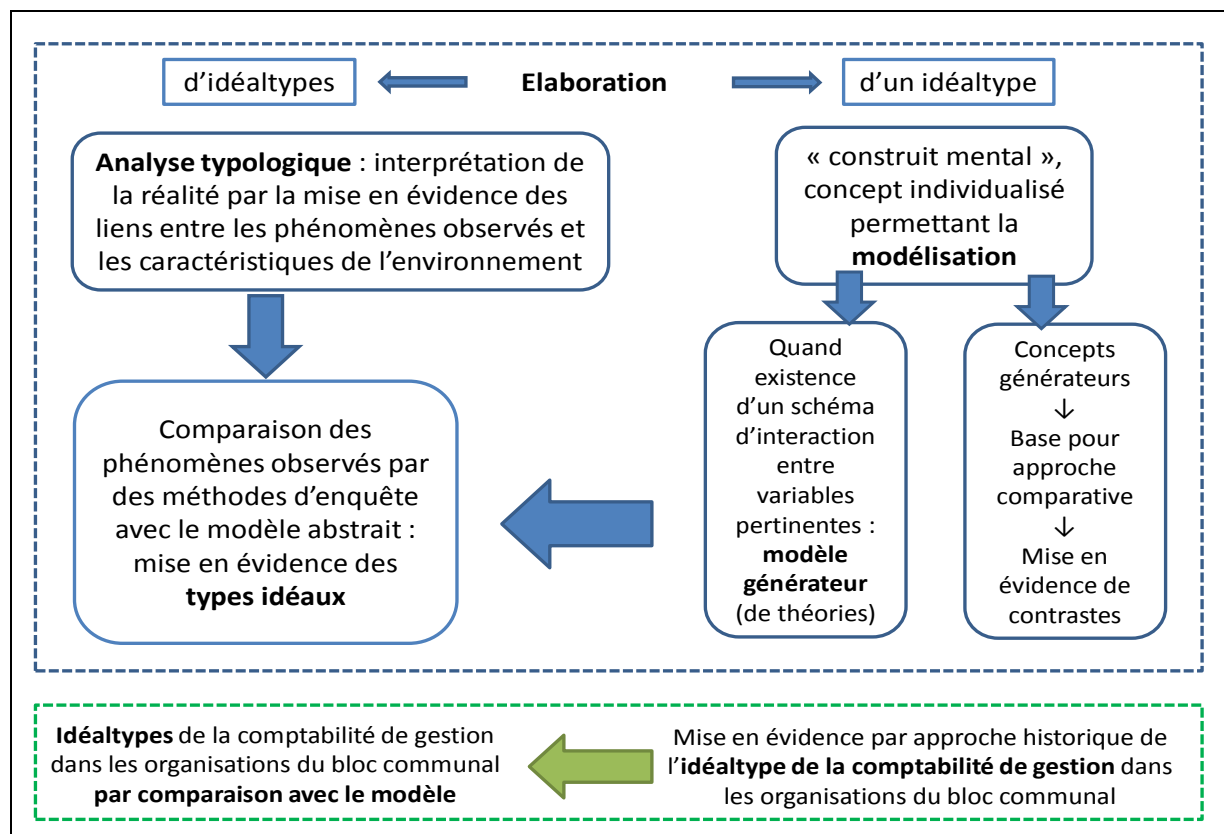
d'idéaltypes

Elaboration

d'un idéaltype

**Analyse typologique** : interprétation de la réalité par la mise en évidence des liens entre les phénomènes observés et les caractéristiques de l'environnement

« construit mental », concept individualisé permettant la **modélisation**

Quand existence d'un schéma d'interaction entre variables pertinentes : **modèle générateur** (de théories)

Concepts générateurs
↓
Base pour approche comparative
↓
Mise en évidence de contrastes

Comparaison des phénomènes observés par des méthodes d'enquête avec le modèle abstrait : mise en évidence des **types idéaux**

**Idéaltypes** de la comptabilité de gestion dans les organisations du bloc communal **par comparaison avec le modèle**

Mise en évidence par approche historique de l'**idéaltype de la comptabilité de gestion** dans les organisations du bloc communal